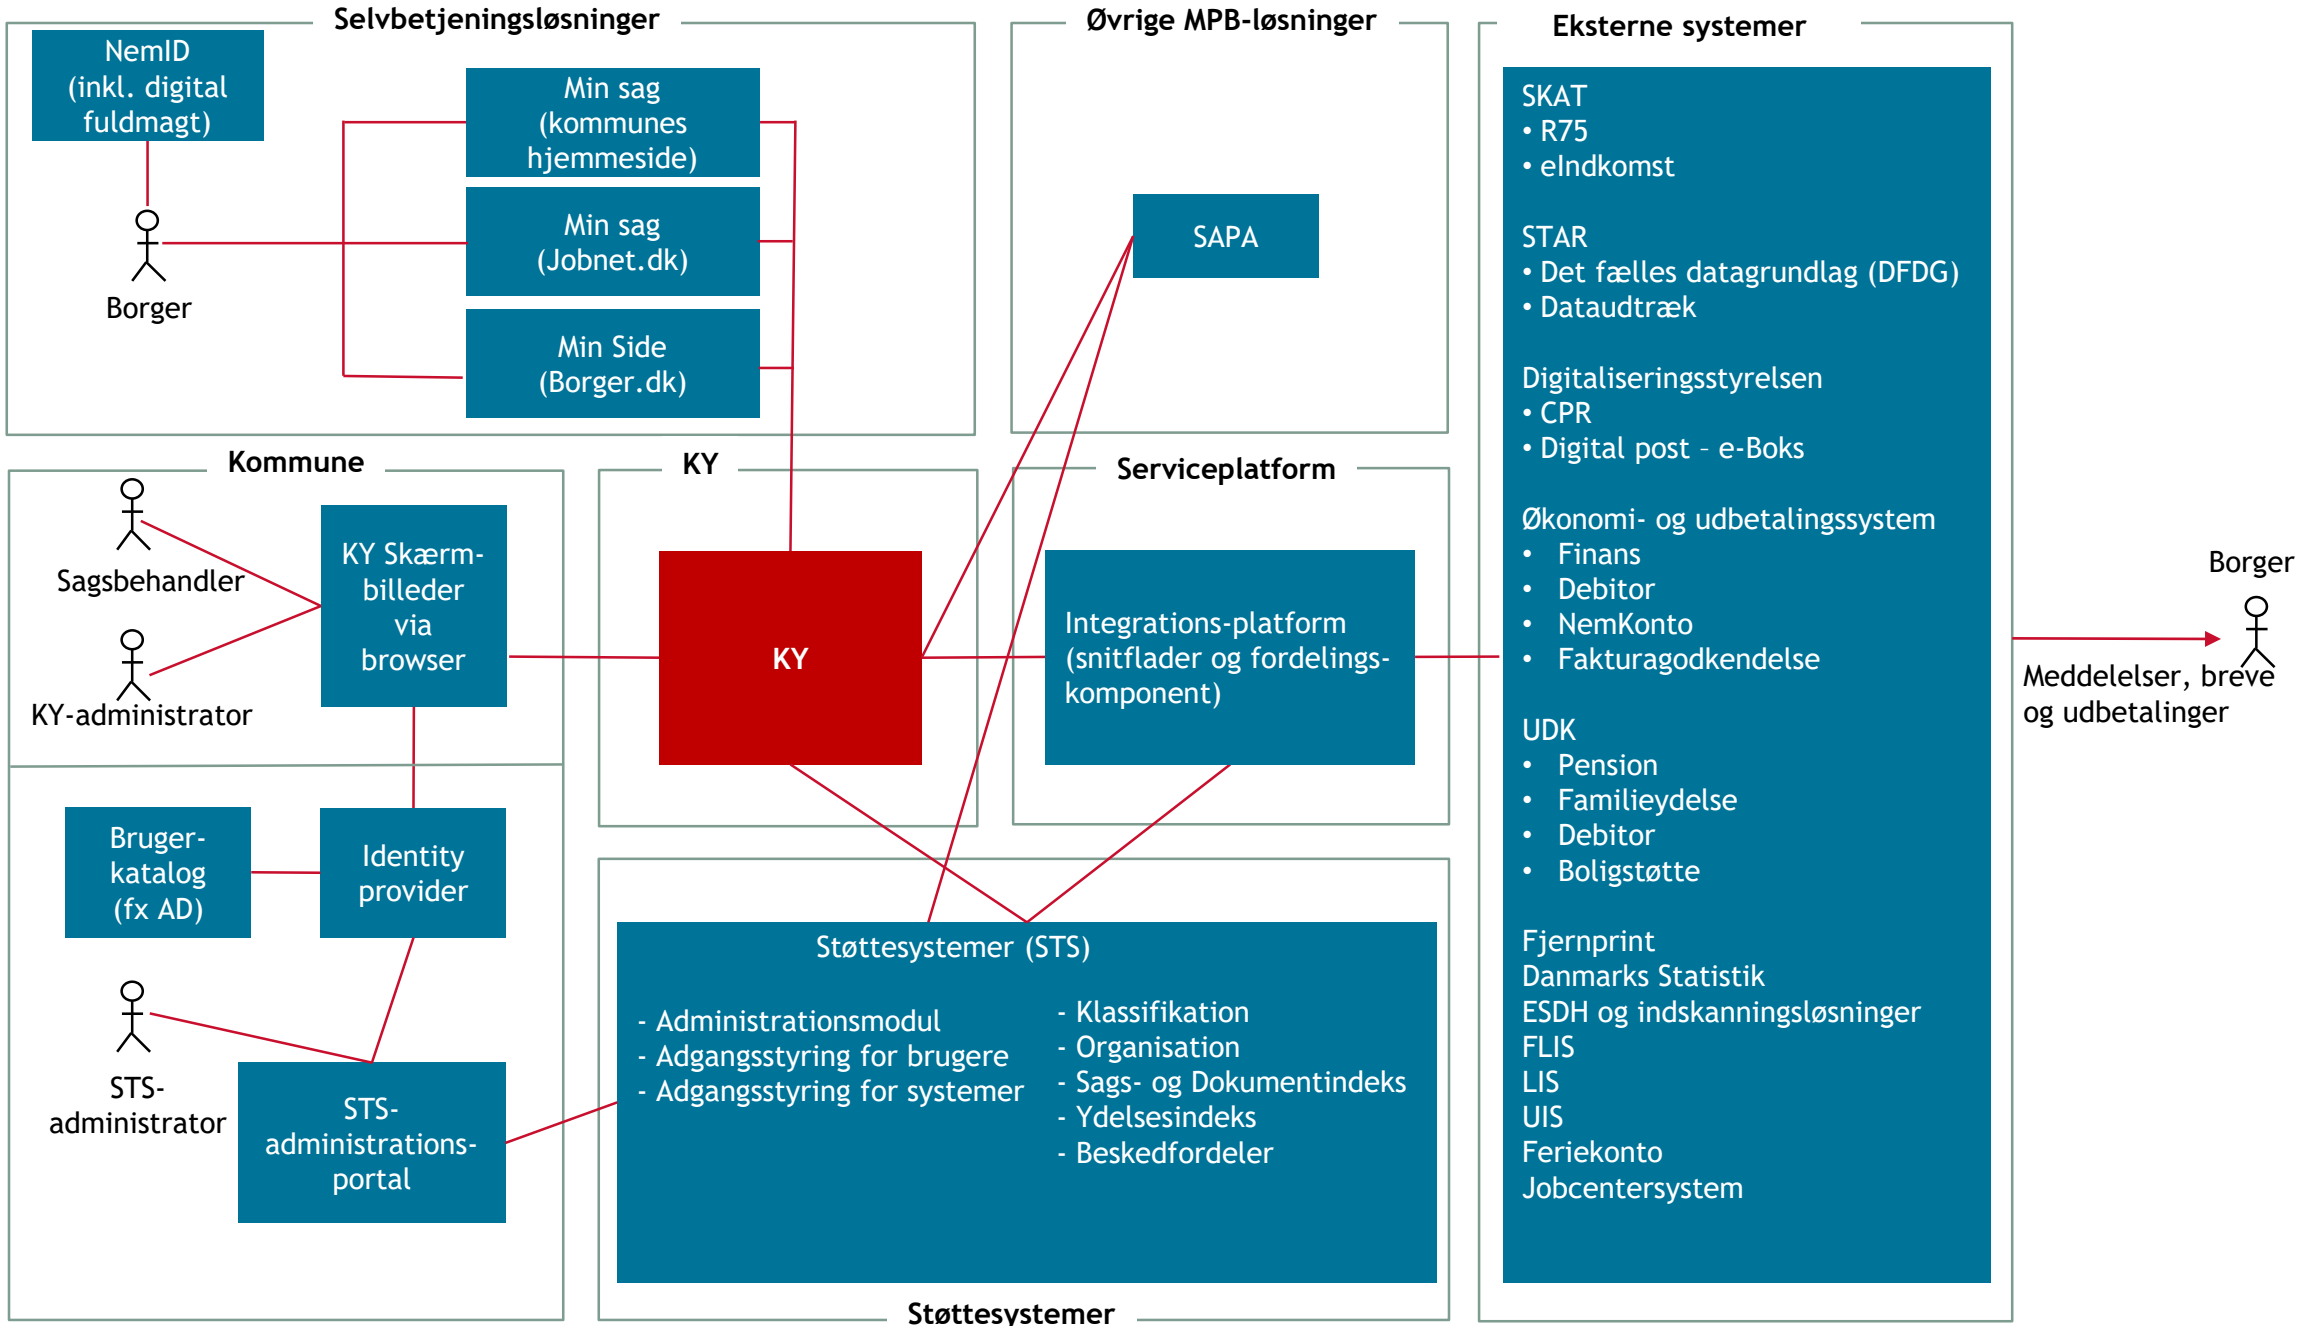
Selvbetjeningsløsninger

NemID (inkl. digital fuldmagt)

Borger

Min sag (kommunes hjemmeside)

Min sag (Jobnet.dk)

Min Side (Borger.dk)

Øvrige MPB-løsninger

SAPA

Eksterne systemer

SKAT
• R75
• eIndkomst

STAR
• Det fælles datagrundlag (DFDG)
• Dataudtræk

Digitaliseringsstyrelsen
• CPR
• Digital post – e-Boks

Økonomi- og udbetalingssystem
• Finans
• Debitor
• NemKonto
• Fakturagodkendelse

UDK
• Pension
• Familieydelse
• Debitor
• Boligstøtte

Fjernprint
Danmarks Statistik
ESDH og indskanningsløsninger
FLIS
LIS
UIS
Feriekonto
Jobcentersystem

Kommune

Sagsbehandler

KY-administrator

KY Skærmbilleder via browser

KY

KY

Serviceplatform

Integrations-platform (snitflader og fordelings-komponent)

Borger

Meddelelser, breve og udbetalinger

Brugerkatalog (fx AD)

Identity provider

STS-administrator

STS-administrationsportal

Støttesystemer (STS)

- Administrationsmodul
- Adgangsstyring for brugere
- Adgangsstyring for systemer

- Klassifikation
- Organisation
- Sags- og Dokumentindeks
- Ydelsesindeks
- Beskedfordeler

Støttesystemer